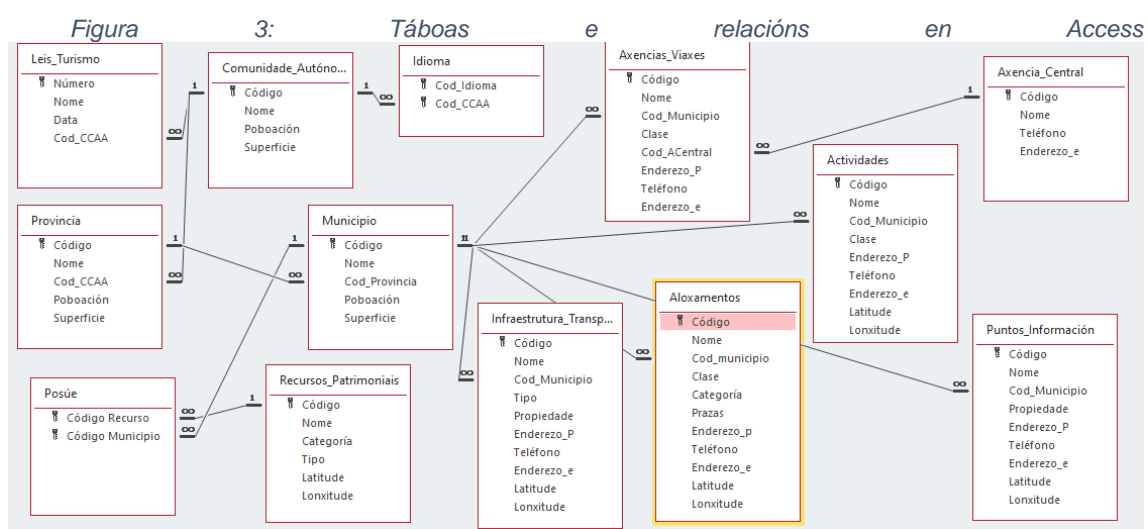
Figura 3: Táboas e relacións en Access

Leis_Turismo
Número
Nome
Data
Cod_CCAA

Comunidade_Autóno...
Código
Nome
Poboación
Superficie

Idioma
Cod_Idioma
Cod_CCAA

Axencias_Viaxes
Código
Nome
Cod_Municipio
Clase
Cod_ACentral
Enderezo_P
Teléfono
Enderezo_e

Axencia_Central
Código
Nome
Teléfono
Enderezo_e

Provincia
Código
Nome
Cod_CCAA
Poboación
Superficie

Municipio
Código
Nome
Cod_Provincia
Poboación
Superficie

Actividades
Código
Nome
Cod_Municipio
Clase
Enderezo_P
Teléfono
Enderezo_e
Latitude
Lonxitude

Infraestrutura_Transp...
Código
Nome
Cod_Municipio
Tipo
Propiedade
Enderezo_P
Teléfono
Enderezo_e
Latitude
Lonxitude

Aloxamentos
Código
Nome
Cod_municipio
Clase
Categoría
Prazas
Enderezo_p
Teléfono
Enderezo_e
Latitude
Lonxitude

Puntos_Información
Código
Nome
Cod_Municipio
Propiedade
Enderezo_P
Teléfono
Enderezo_e
Latitude
Lonxitude

Posúe
Código Recurso
Código Municipio

Recursos_Patrimoniais
Código
Nome
Categoría
Tipo
Latitude
Lonxitude

1 ∞ 1 ∞ 1 ∞ 1 ∞ 1 ∞ 1 1 ∞ ∞ ∞ ∞ ∞ ∞ ∞ 1